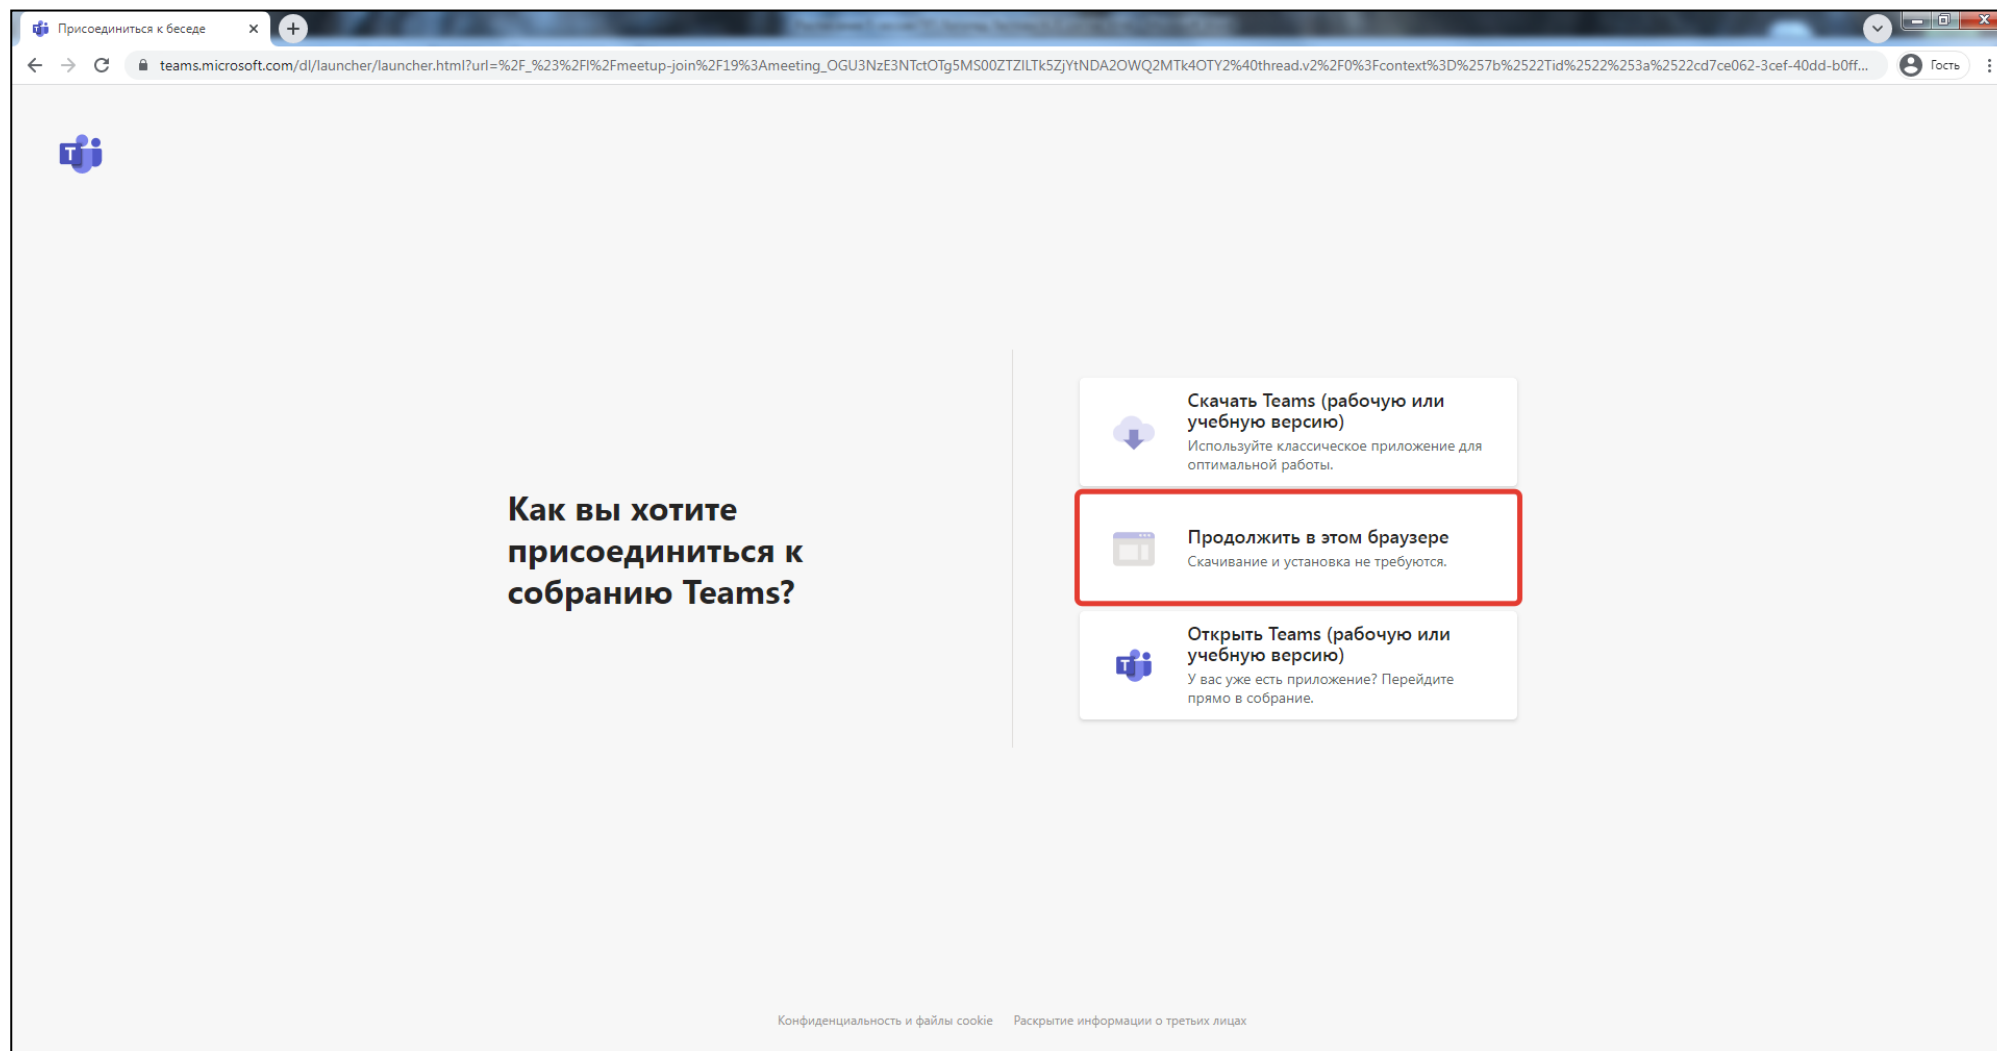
Присоединиться к беседе

teams.microsoft.com/dl/launcher/launcher.html?url=%2F_%23%2Fl%2Fmeetup-join%2F19%3Ameeting_OGU3NzE3NTctOTg5MS00ZTZlLTk5ZjYtNDA2OWQ2MTk4OTY2%40thread.v2%2F0%3Fcontext%3D%257b%2522Tid%2522%253a%2522cd7ce062-3cef-40dd-b0ff...

Гость

Как вы хотите присоединиться к собранию Teams?

Скачать Teams (рабочую или учебную версию)
Используйте классическое приложение для оптимальной работы.

Продолжить в этом браузере
Скачивание и установка не требуются.

Открыть Teams (рабочую или учебную версию)
У вас уже есть приложение? Перейдите прямо в собрание.

Конфиденциальность и файлы cookie Раскрытие информации о третьих лицах